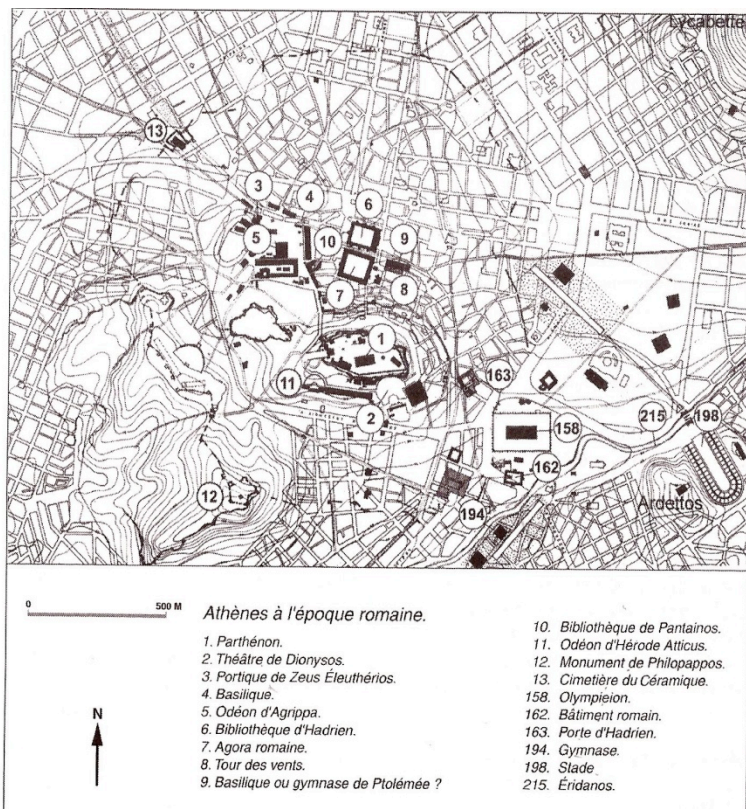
Lycabette

13

3
4
6
5
10
9
7
8
1
11
163
2
158
215
198
162
12
194
Ardettos

0
500 M

Athènes à l'époque romaine.

1. Parthénon.
2. Théâtre de Dionysos.
3. Portique de Zeus Éleuthérios.
4. Basilique.
5. Odéon d'Agrippa.
6. Bibliothèque d'Hadrien.
7. Agora romaine.
8. Tour des vents.
9. Basilique ou gymnase de Ptolémée ?
10. Bibliothèque de Pantainos.
11. Odéon d'Hérode Atticus.
12. Monument de Philopappos.
13. Cimetière du Céramique.
158. Olympieion.
162. Bâtiment romain.
163. Porte d'Hadrien.
194. Gymnase.
198. Stade.
215. Éridanos.

N